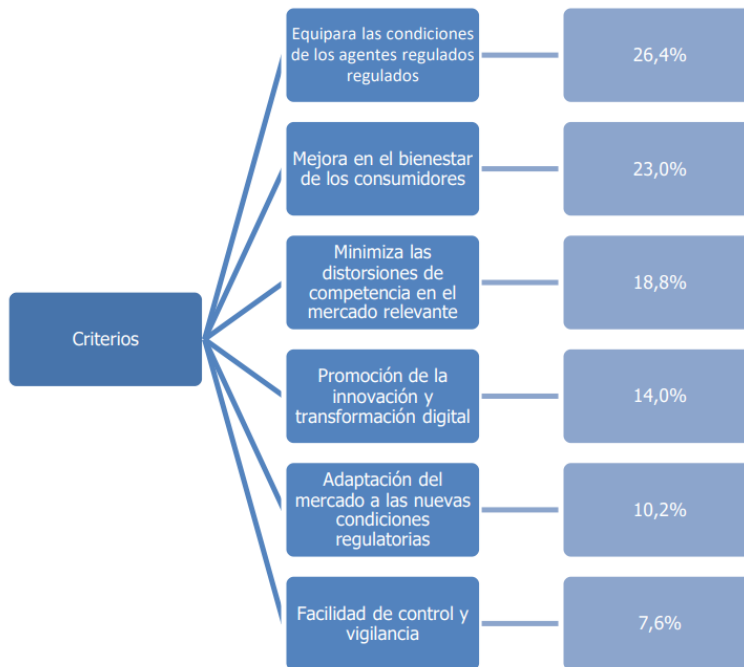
Criterios

Equipara las condiciones de los agentes regulados regulados

26,4%

Mejora en el bienestar de los consumidores

23,0%

Minimiza las distorsiones de competencia en el mercado relevante

18,8%

Promoción de la innovación y transformación digital

14,0%

Adaptación del mercado a las nuevas condiciones regulatorias

10,2%

Facilidad de control y vigilancia

7,6%